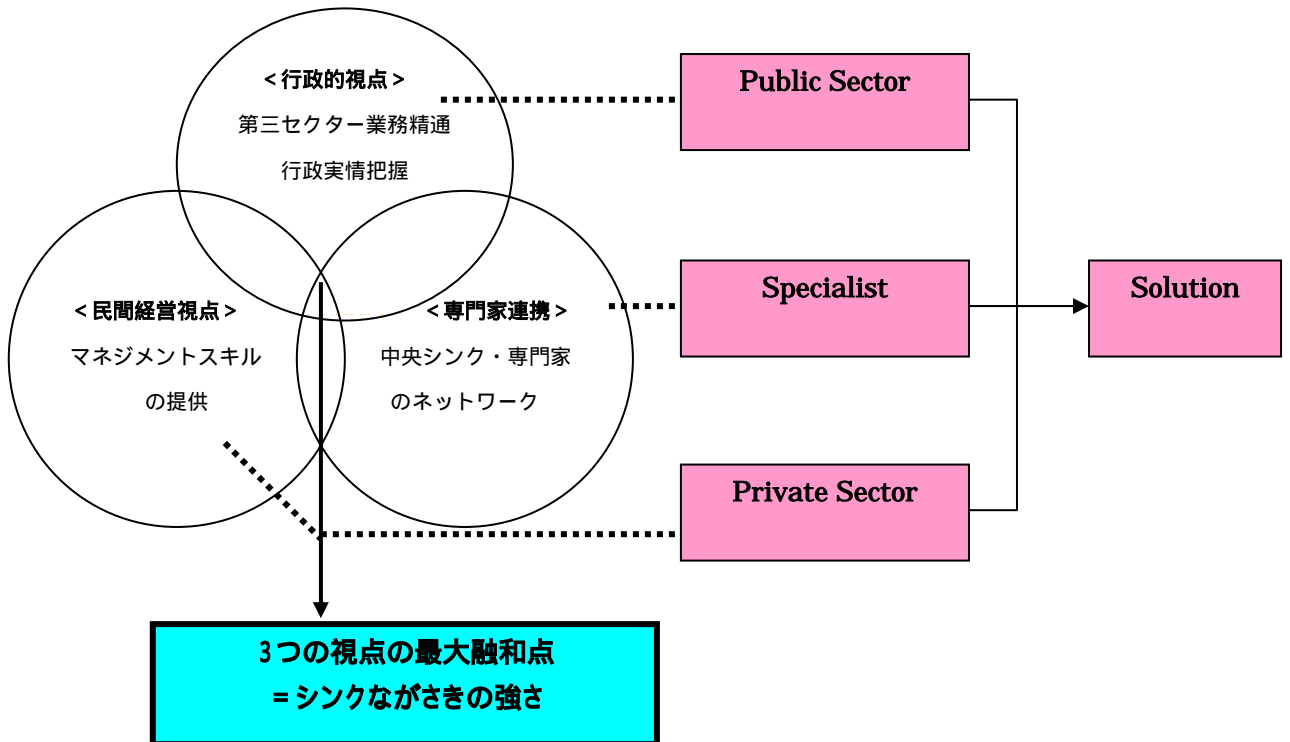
＜行政的視点＞
第三セクター業務精通
行政実情把握

＜民間経営視点＞
マネジメントスキル
の提供

＜専門家連携＞
中央シンク・専門家
のネットワーク

Public Sector

Specialist

Private Sector

Solution

3つの視点の最大融和点
＝シンクながさきの強さ